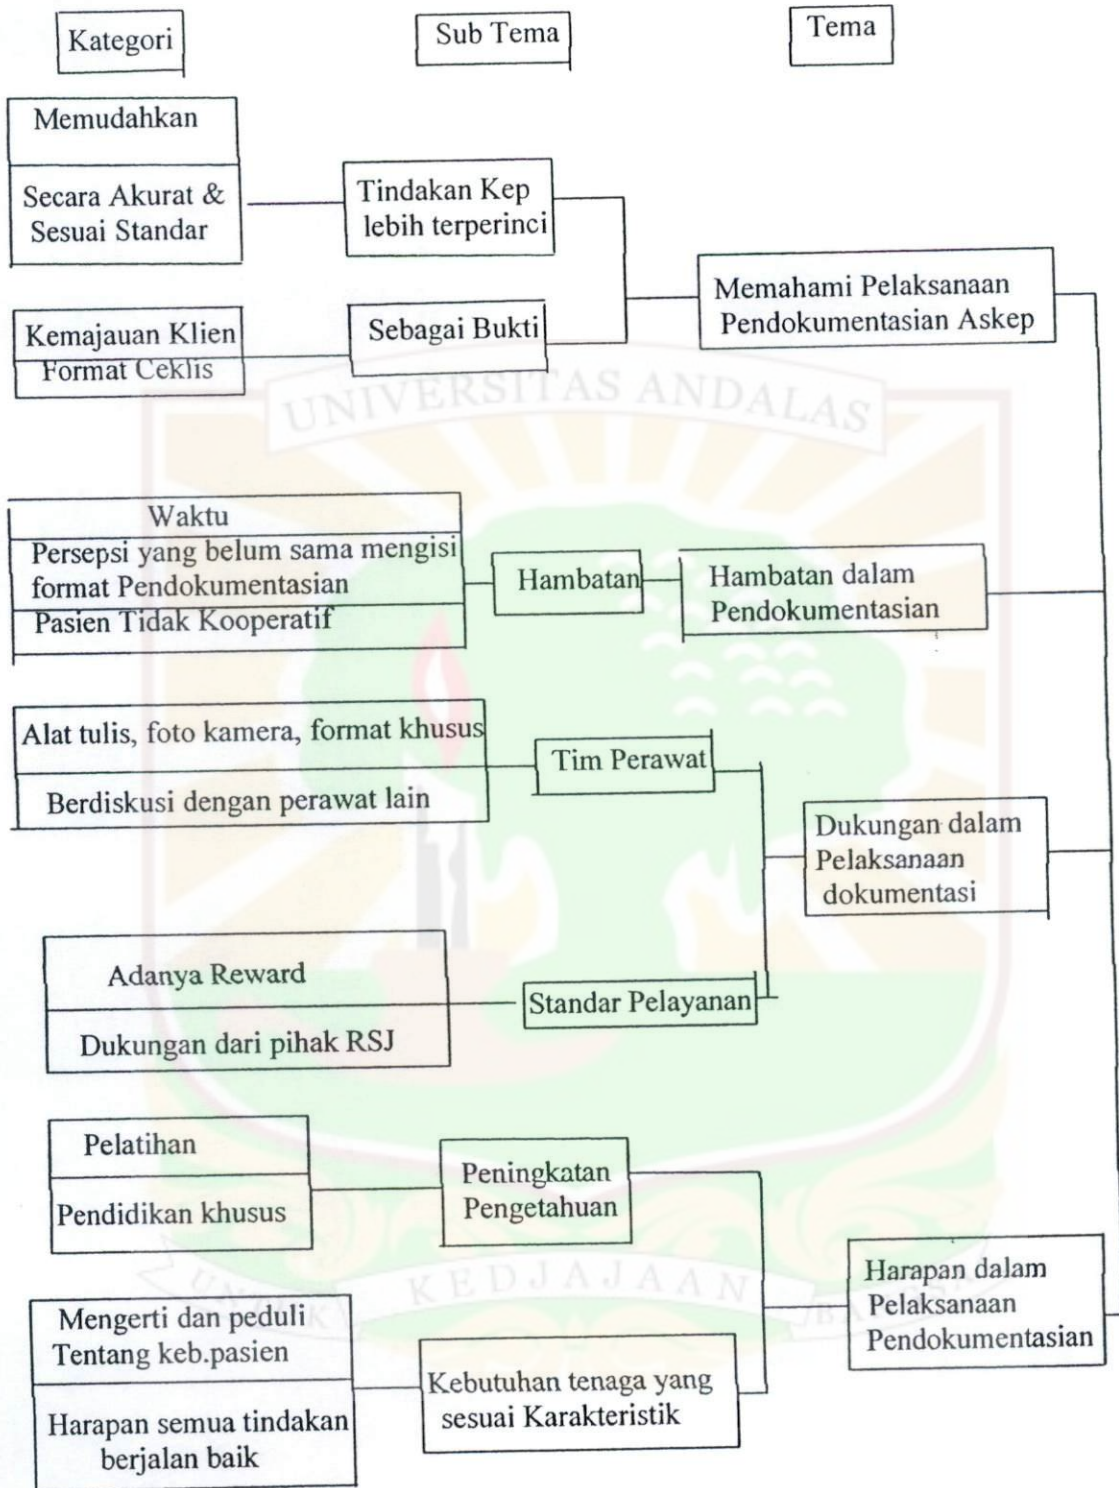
Kategori

Sub Tema

Tema

Memudahkan

Secara Akurat & Sesuai Standar

Tindakan Kep lebih terperinci

Memahami Pelaksanaan Pendokumentasian Askep

Kemajauan Klien

Format Ceklis

Sebagai Bukti

UNIVERSITAS ANDALAS

Waktu

Persepsi yang belum sama mengisi format Pendokumentasian

Pasien Tidak Kooperatif

Hambatan

Hambatan dalam Pendokumentasian

Alat tulis, foto kamera, format khusus

Berdiskusi dengan perawat lain

Tim Perawat

Dukungan dalam Pelaksanaan dokumentasi

Adanya Reward

Dukungan dari pihak RSJ

Standar Pelayanan

Pelatihan

Pendidikan khusus

Peningkatan Pengetahuan

Harapan dalam Pelaksanaan Pendokumentasian

KEDJAJAAN

Mengerti dan peduli Tentang keb.pasien

Harapan semua tindakan berjalan baik

Kebutuhan tenaga yang sesuai Karakteristik